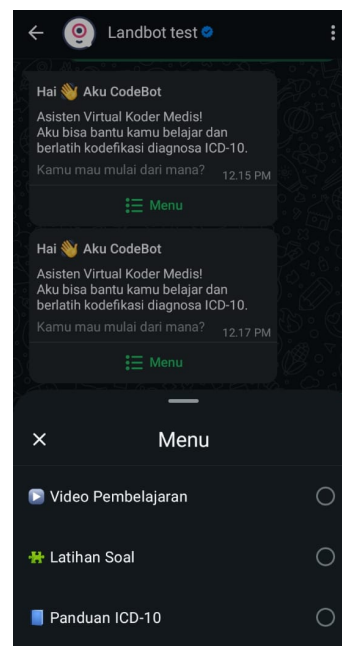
Landbot test

Hai 👋 Aku CodeBot

Asisten Virtual Koder Medis!
Aku bisa bantu kamu belajar dan berlatih kodefikasi diagnosa ICD-10.

Kamu mau mulai dari mana? 12.15 PM

Menu

Hai 👋 Aku CodeBot

Asisten Virtual Koder Medis!
Aku bisa bantu kamu belajar dan berlatih kodefikasi diagnosa ICD-10.

Kamu mau mulai dari mana? 12.17 PM

Menu

Menu

Video Pembelajaran

Latihan Soal

Panduan ICD-10